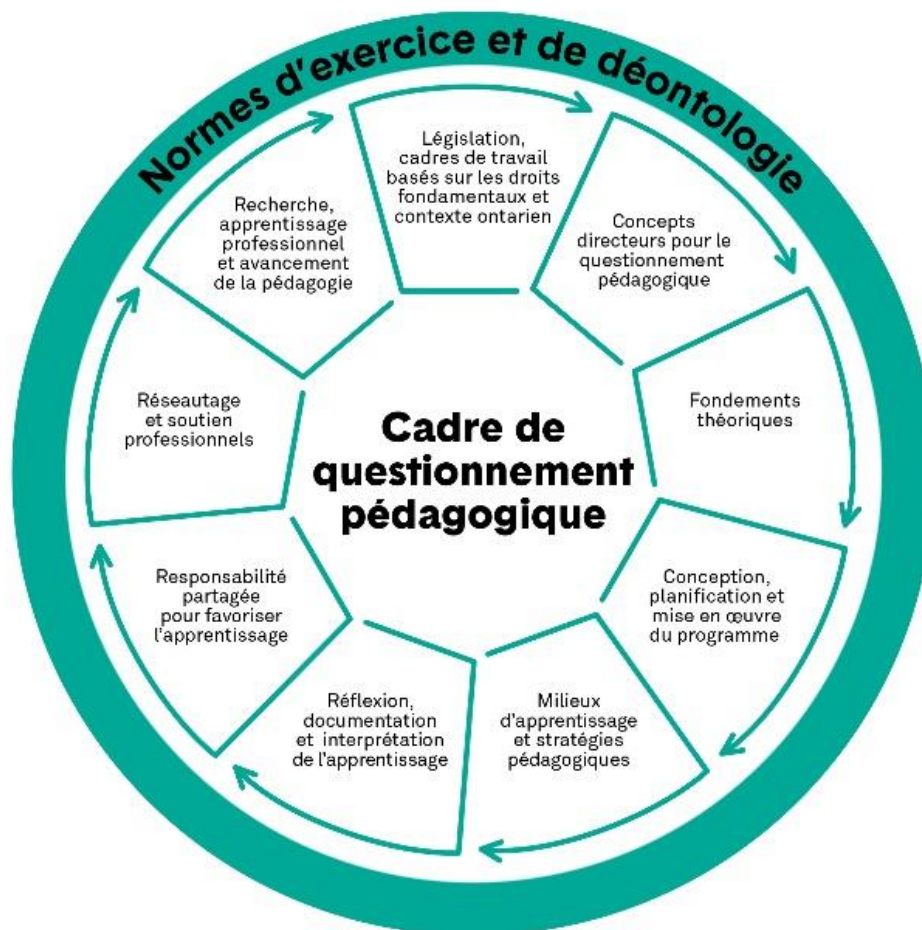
Normes d'exercice et de déontologie

Législation, cadres de travail basés sur les droits fondamentaux et contexte ontarien

Concepts directeurs pour le questionnement pédagogique

Fondements théoriques

Conception, planification et mise en œuvre du programme

Milieux d'apprentissage et stratégies pédagogiques

Réflexion, documentation et interprétation de l'apprentissage

Responsabilité partagée pour favoriser l'apprentissage

Réseautage et soutien professionnels

Recherche, apprentissage professionnel et avancement de la pédagogie

Cadre de questionnement pédagogique